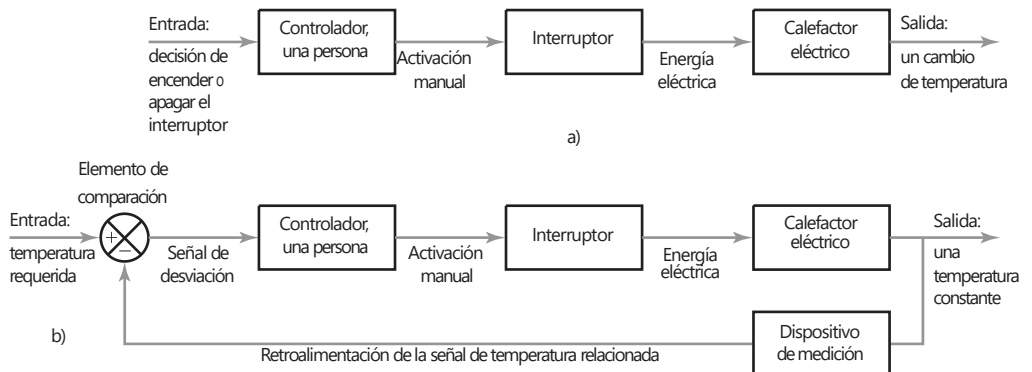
Entrada:
decisión de encender o apagar el interruptor

Controlador, una persona

Activación manual

Interruptor

Energía eléctrica

Calefactor eléctrico

Salida:
un cambio de temperatura

a)

Elemento de comparación

Entrada:
temperatura requerida

+

−

Señal de desviación

Controlador, una persona

Activación manual

Interruptor

Energía eléctrica

Calefactor eléctrico

Salida:
una temperatura constante

b)

Dispositivo de medición

Retroalimentación de la señal de temperatura relacionada